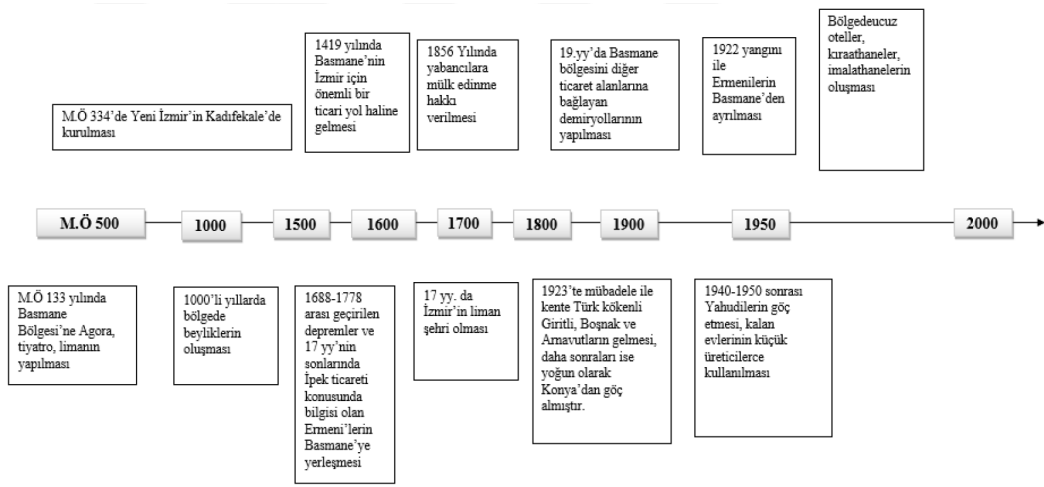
M.Ö 334'de Yeni İzmir'in Kadıfekale'de kurulması

1419 yılında Basmane'nin İzmir için önemli bir ticari yol haline gelmesi

1856 Yılında yabancılara mülk edinme hakkı verilmesi

19.yy'da Basmane bölgesini diğer ticaret alanlarına bağlayan demiryollarının yapılması

1922 yangını ile Ermenilerin Basmane'den ayrılması

Bölgedeucuz oteller, kıraathaneler, imalathanelerin oluşması

M.Ö 500

1000

1500

1600

1700

1800

1900

1950

2000

M.Ö 133 yılında Basmane Bölgesi'ne Agora, tiyatro, limanın yapılması

1000'li yıllarda bölgede beyliklerin oluşması

1688-1778 arası geçirilen depremler ve 17 yy'nin sonlarında İpek ticareti konusunda bilgisi olan Ermeni'lerin Basmane'ye yerleşmesi

17 yy. da İzmir'in liman şehri olması

1923'te mübadele ile kente Türk kökenli Giritli, Boşnak ve Arnavutların gelmesi, daha sonraları ise yoğun olarak Konya'dan göç almıştır.

1940-1950 sonrası Yahudilerin göç etmesi, kalan evlerinin küçük üreticilerce kullanılması